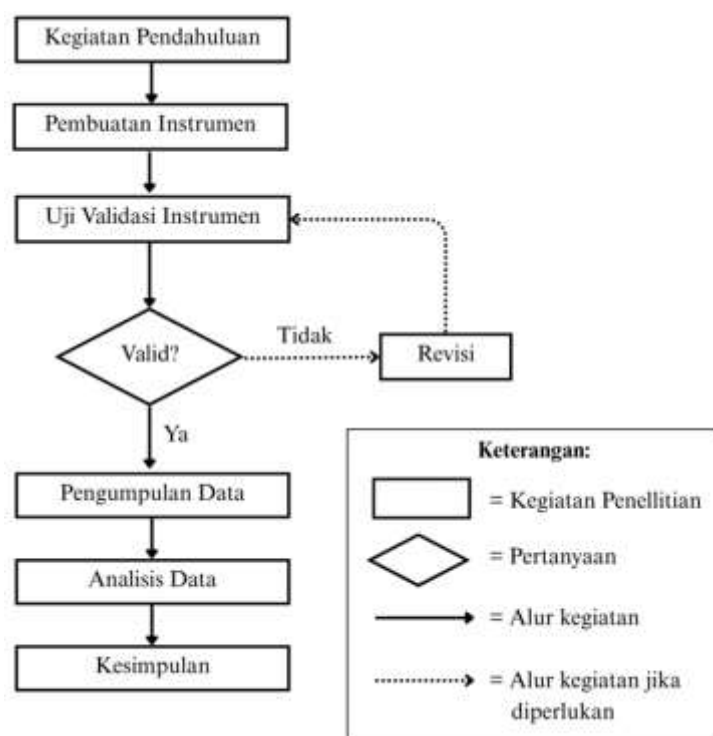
Kegiatan Pendahuluan

Pembuatan Instrumen

Uji Validasi Instrumen

Valid?

Tidak

Revisi

Ya

Pengumpulan Data

Analisis Data

Kesimpulan

Keterangan:

= Kegiatan Penellitian

= Pertanyaan

= Alur kegiatan

= Alur kegiatan jika diperlukan